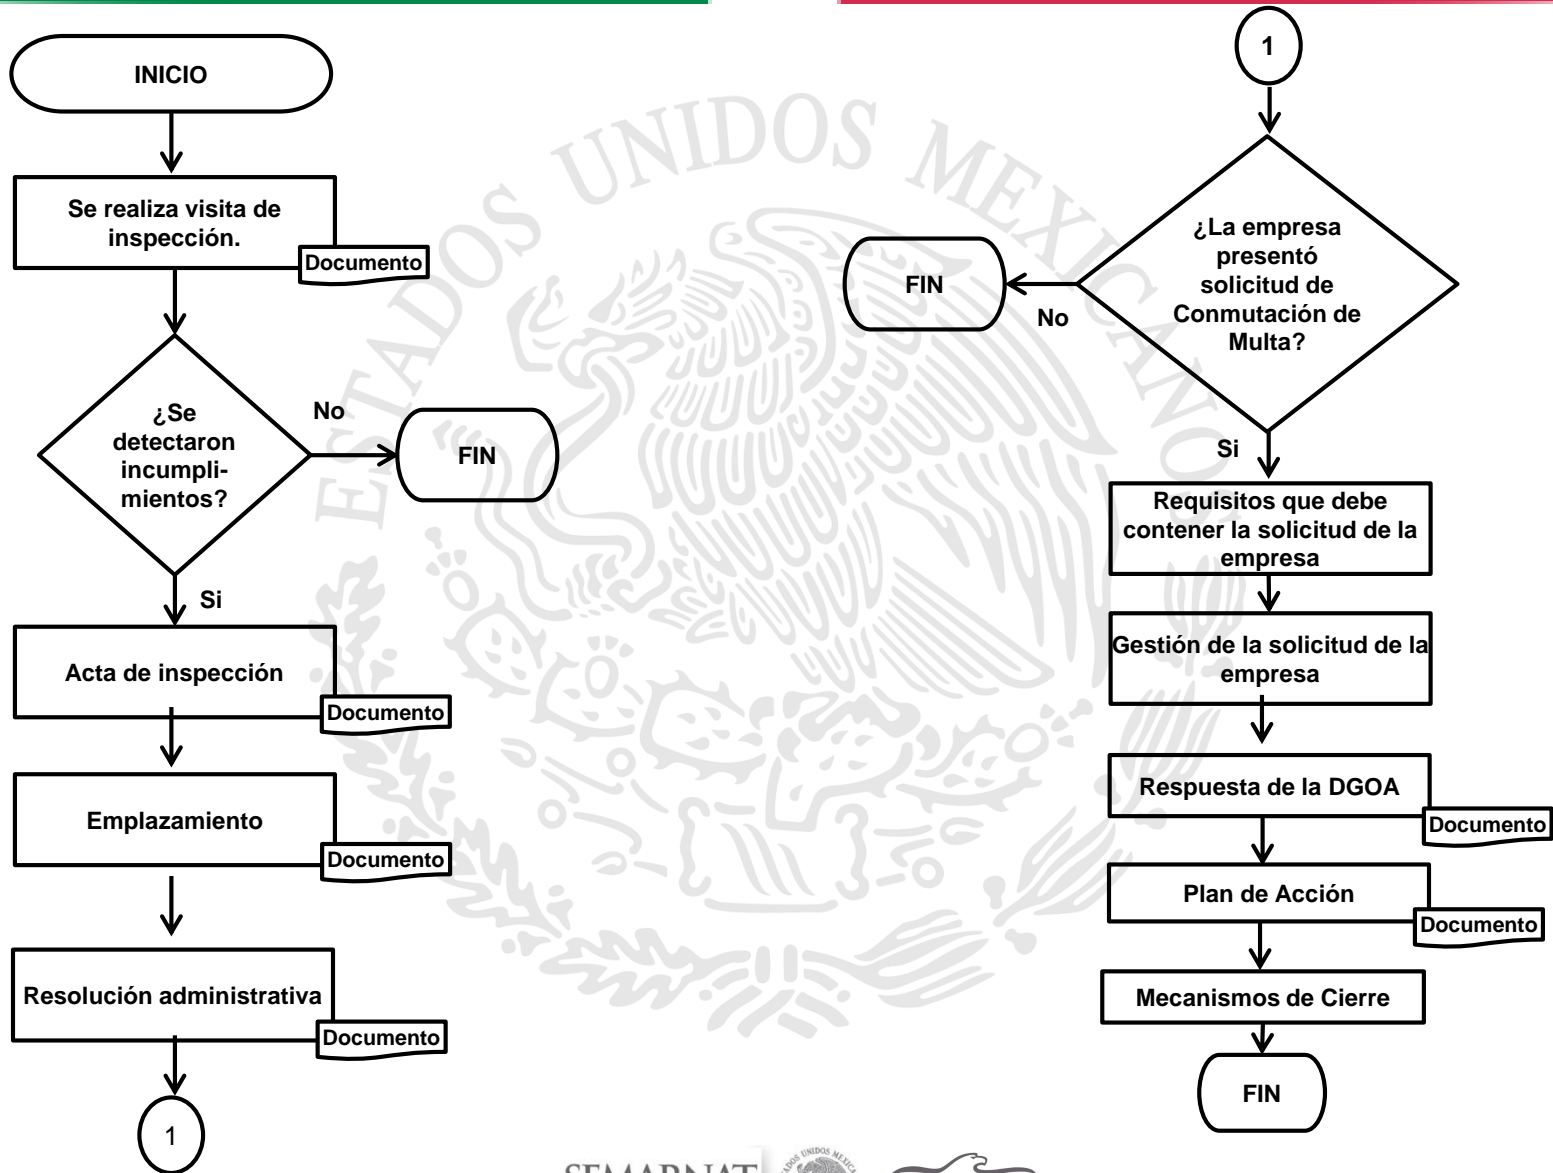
INICIO

Se realiza visita de inspección.

Documento

¿Se detectaron incumplimientos?

No

FIN

Si

Acta de inspección

Documento

Emplazamiento

Documento

Resolución administrativa

Documento

1

ESTADOS UNIDOS MEXICANOS

1

¿La empresa presentó solicitud de Conmutación de Multa?

FIN

No

Si

Requisitos que debe contener la solicitud de la empresa

Gestión de la solicitud de la empresa

Respuesta de la DGOA

Documento

Plan de Acción

Documento

Mecanismos de Cierre

FIN

SEMARNAT